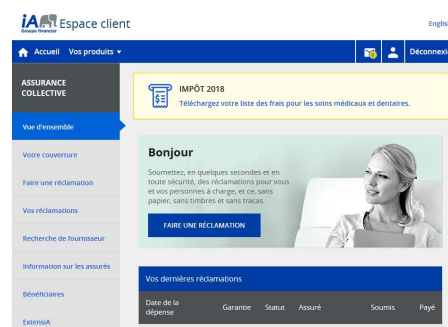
iA Groupe financier Espace client

Englis

Accueil Vos produits

Déconnexi

ASSURANCE COLLECTIVE

Vue d'ensemble

Votre couverture

Faire une réclamation

Vos réclamations

Recherche de fournisseur

Information sur les assurés

Bénéficiaires

ExtensiA

IMPÔT 2018

Téléchargez votre liste des frais pour les soins médicaux et dentaires.

Bonjour

Soumettez, en quelques secondes et en toute sécurité, des réclamations pour vous et vos personnes à charge, et ce, sans papier, sans timbres et sans tracas.

FAIRE UNE RÉCLAMATION

Vos dernières réclamations

| Date de la dépense | Garantie | Statut | Assuré | Soumis | Payé |
|---|---|---|---|---|---|